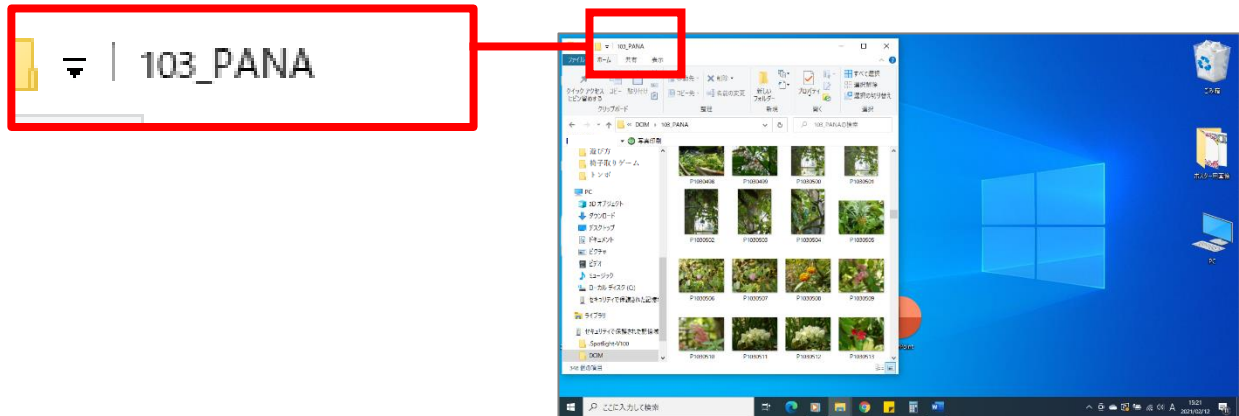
103_PANA

103_PANA

ファイル ホーム 共有 表示

クイック アクセス にピン留めする コピー 貼り付け

クリップボード

移動先 コピー先 削除 名前の変更

整理

新しい フォルダー

新規

プロパティ

開く

すべて選択 選択解除 選択の切り替え

選択

« DCIM › 103_PANA

103_PANAの検索

遊び方

椅子取りゲーム

トンボ

PC

3D オブジェクト

ダウンロード

デスクトップ

ドキュメント

ピクチャ

ビデオ

ミュージック

ローカル ディスク (C:)

セキュリティで保護された記憶

ライブラリ

セキュリティで保護された記憶

.Spotlight-V100

DCIM

P1080498 P1080499 P1080500 P1080501

P1080502 P1080503 P1080504 P1080505

P1080506 P1080507 P1080508 P1080509

P1080510 P1080511 P1080512 P1080513

ごみ箱

PC

ここに入力して検索

15:21
2021/02/12